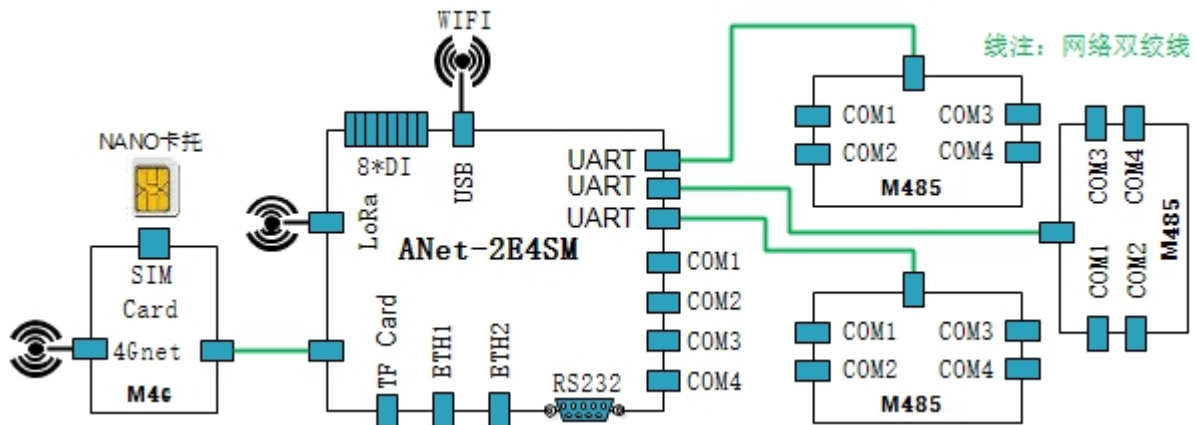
WIFI

线注：网络双绞线

NANO卡托

8*DI

USB

UART
UART
UART

COM1 COM3
COM2 COM4
M485

COM3 COM4
M485
COM1 COM2

LoRa

ANet-2E4SM

SIM
Card
4Gnet
M4G

COM1
COM2
COM3
COM4

TF Card
ETH1
ETH2
RS232

COM1 COM3
COM2 COM4
M485